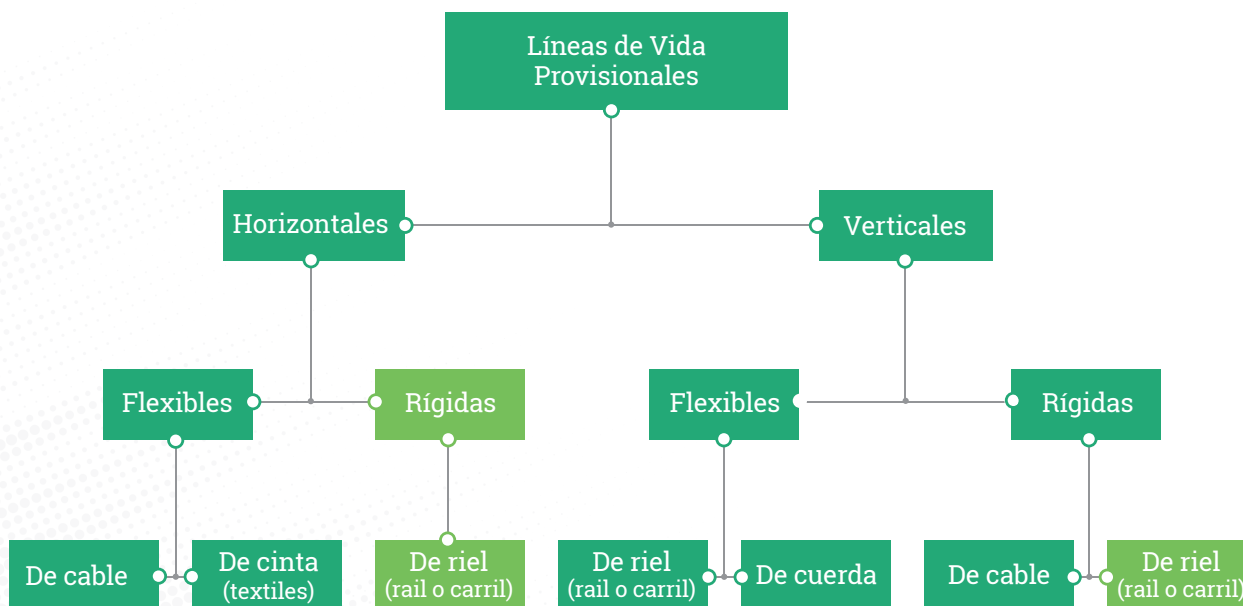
Líneas de Vida Provisionales

Horizontales

Verticales

Flexibles

Rígidas

Flexibles

Rígidas

De cable

De cinta (textiles)

De riel (rail o carril)

De riel (rail o carril)

De cuerda

De cable

De riel (rail o carril)